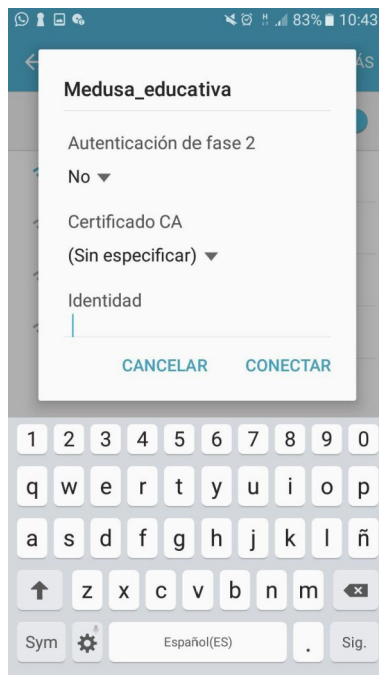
83% 10:43

ÁS

Medusa_educativa

Autenticación de fase 2

No

Certificado CA

(Sin especificar)

Identidad

CANCELAR CONECTAR

1 2 3 4 5 6 7 8 9 0

q w e r t y u i o p

a s d f g h j k l ñ

z x c v b n m

Sym Español(ES) . Sig.